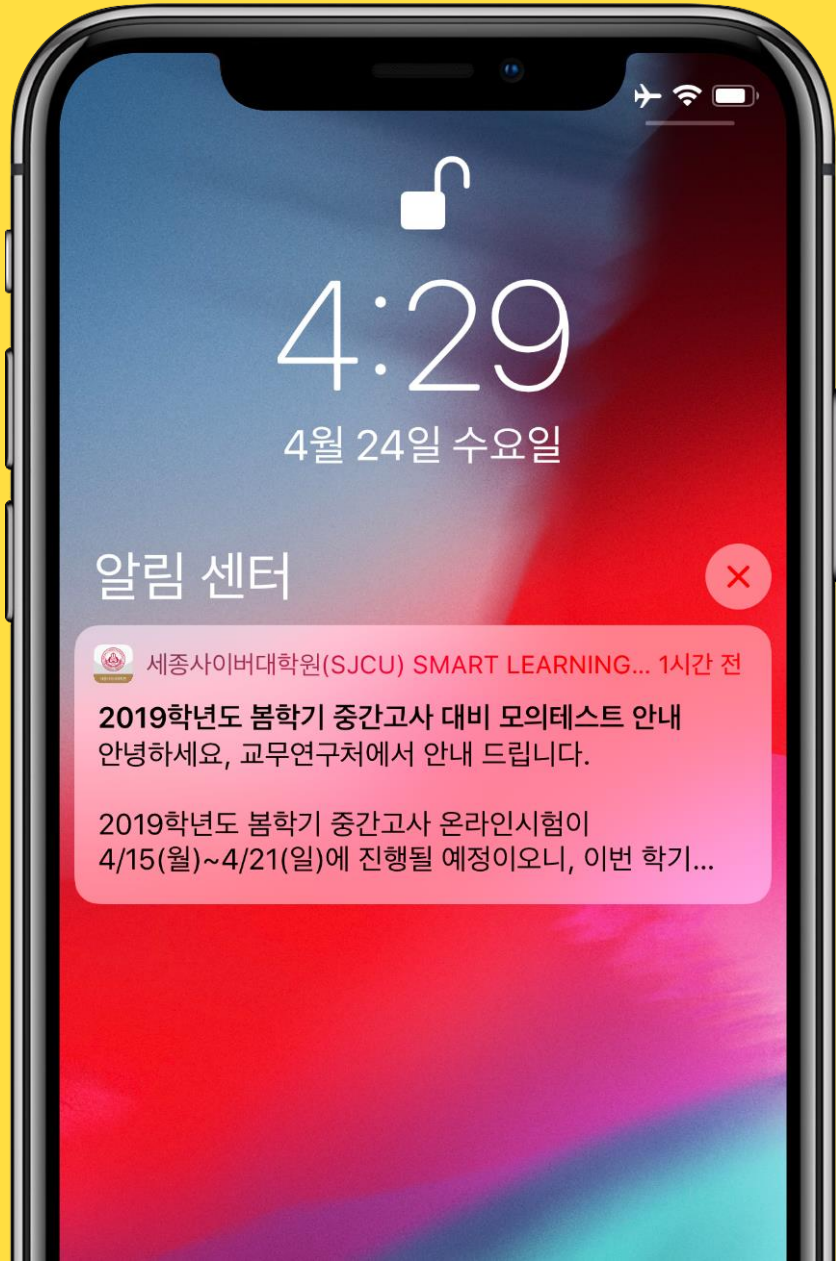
4:29
4월 24일 수요일

알림 센터

세종사이버대학원(SJCU) SMART LEARNING... 1시간 전

**2019학년도 봄학기 중간고사 대비 모의테스트 안내**
안녕하세요, 교무연구처에서 안내 드립니다.

2019학년도 봄학기 중간고사 온라인시험이 4/15(월)~4/21(일)에 진행될 예정이오니, 이번 학기...